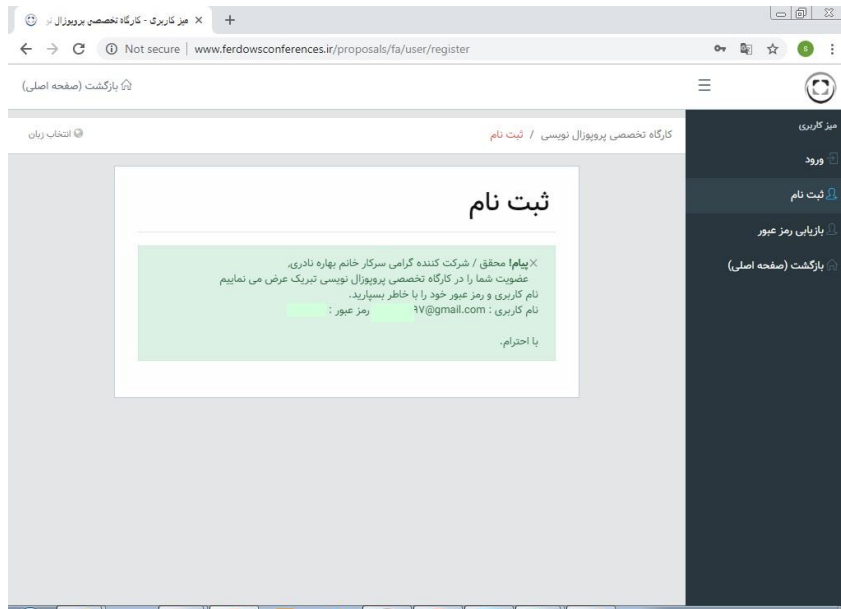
میز کاربری - کارگاه تخصصی پروپوزال نو ×

Not secure | www.ferdowsconferences.ir/proposals/fa/user/register

بازگشت (صفحه اصلی)

انتخاب زبان

کارگاه تخصصی پروپوزال نویسی / ثبت نام

میز کاربری

ورود

ثبت نام

بازیابی رمز عبور

بازگشت (صفحه اصلی)

ثبت نام

× پیام! محقق / شرکت کننده گرامی سرکار خانم بهاره نادری،
عضویت شما را در کارگاه تخصصی پروپوزال نویسی تبریک عرض می نماییم
نام کاربری و رمز عبور خود را با خاطر بسپارید.
نام کاربری : ۹۷@gmail.com رمز عبور :

با احترام.